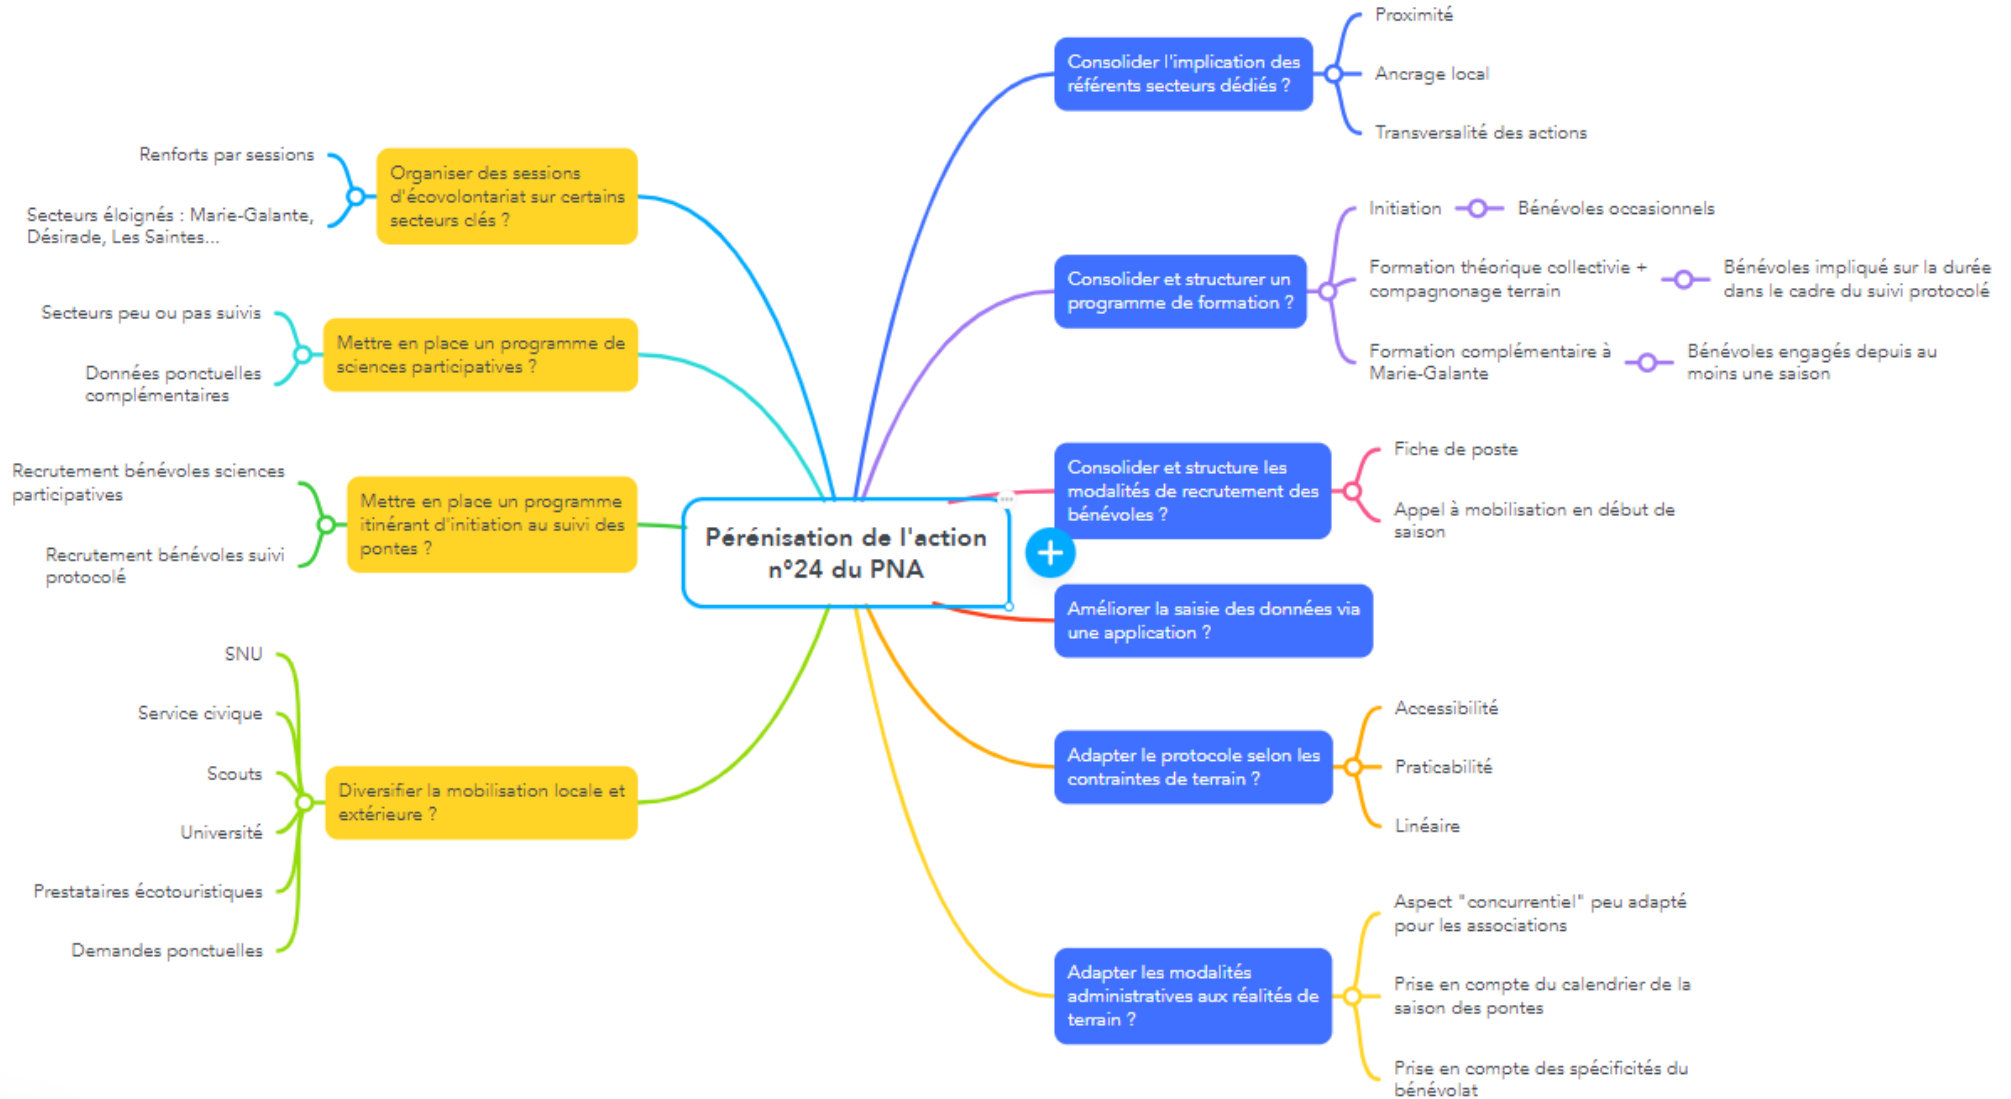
Pérénisation de l'action n°24 du PNA

Consolider l'implication des référents secteurs dédiés ?

Proximité

Ancrage local

Transversalité des actions

Consolider et structurer un programme de formation ?

Initiation

Bénévoles occasionnels

Formation théorique collectivie + compagnonage terrain

Bénévoles impliqué sur la durée dans le cadre du suivi protocolé

Formation complémentaire à Marie-Galante

Bénévoles engagés depuis au moins une saison

Consolider et structure les modalités de recrutement des bénévoles ?

Fiche de poste

Appel à mobilisation en début de saison

Améliorer la saisie des données via une application ?

Adapter le protocole selon les contraintes de terrain ?

Accessibilité

Praticabilité

Linéaire

Adapter les modalités administratives aux réalités de terrain ?

Aspect "concurrentiel" peu adapté pour les associations

Prise en compte du calendrier de la saison des pontes

Prise en compte des spécificités du bénévolat

Organiser des sessions d'écovolontariat sur certains secteurs clés ?

Renforts par sessions

Secteurs éloignés : Marie-Galante, Désirade, Les Saintes...

Mettre en place un programme de sciences participatives ?

Secteurs peu ou pas suivis

Données ponctuelles complémentaires

Mettre en place un programme itinérant d'initiation au suivi des pontes ?

Recrutement bénévoles sciences participatives

Recrutement bénévoles suivi protocolé

Diversifier la mobilisation locale et extérieure ?

SNU

Service civique

Scouts

Université

Prestataires écotouristiques

Demandes ponctuelles